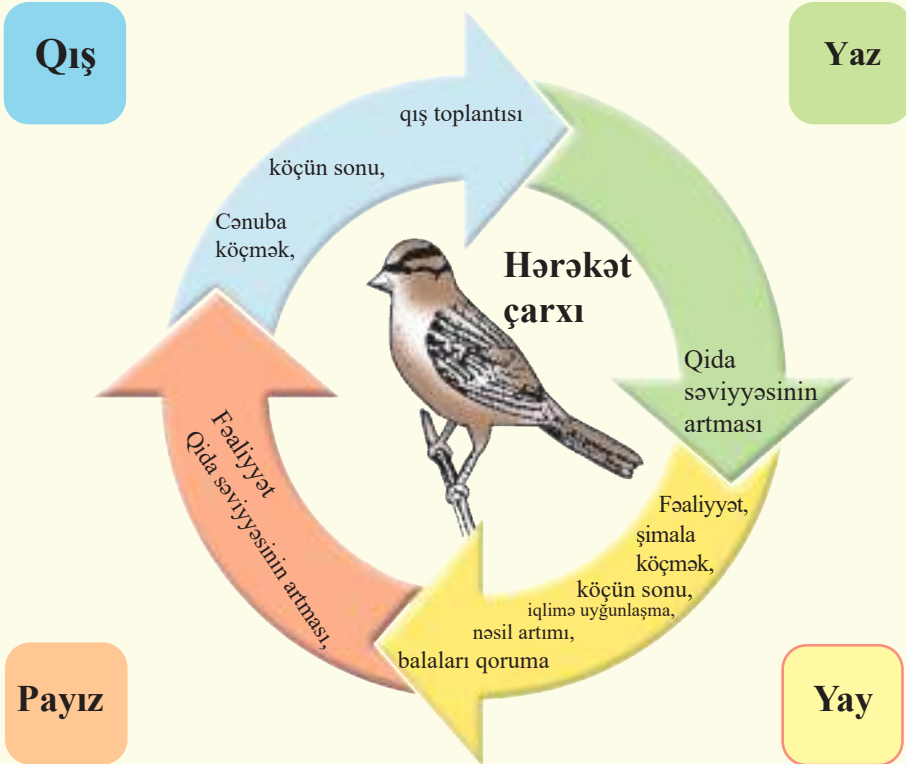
Qış

Yaz

Cənuba köçmək,
köçün sonu,
qış toplantısı

Hərəkət çarxı

Qida səviyyəsinin artması

Fəaliyyət, şimala köçmək, köçün sonu, iqlimə uyğunlaşma, nəsil artımı, balaları qoruma

Fəaliyyət
Qida səviyyəsinin artması,

Payız

Yay